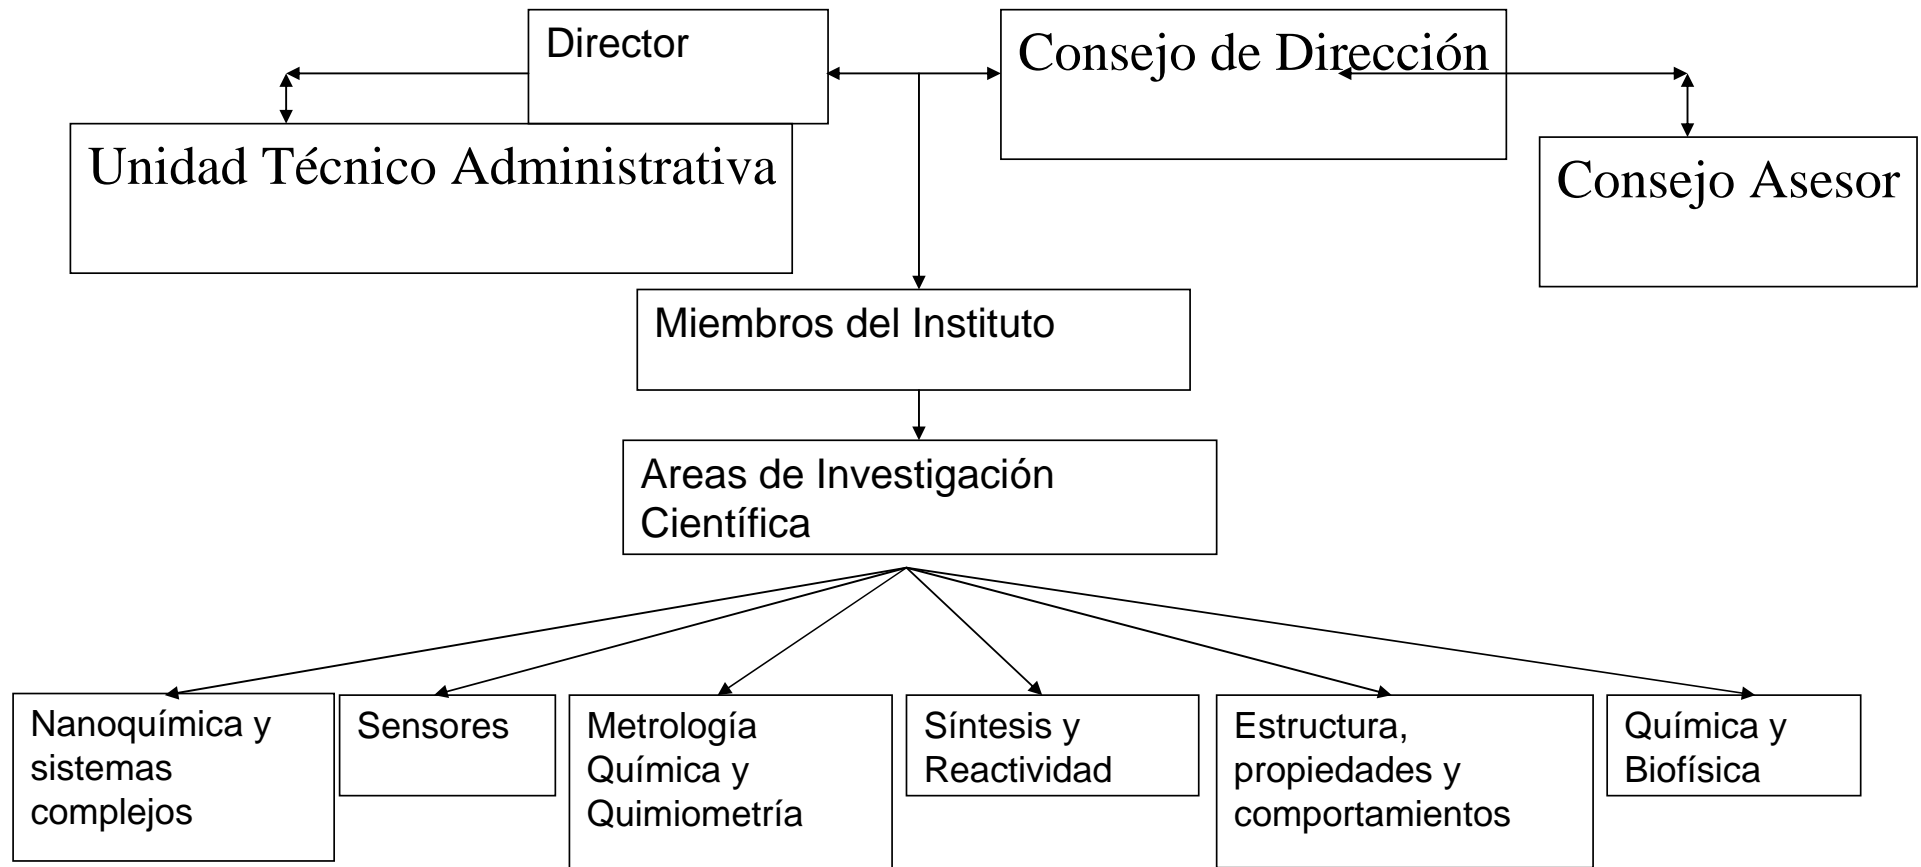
Director

Consejo de Dirección

Unidad Técnico Administrativa

Consejo Asesor

Miembros del Instituto

Areas de Investigación Científica

Nanoquímica y sistemas complejos

Sensores

Metrología Química y Quimiometría

Síntesis y Reactividad

Estructura, propiedades y comportamientos

Química y Biofísica